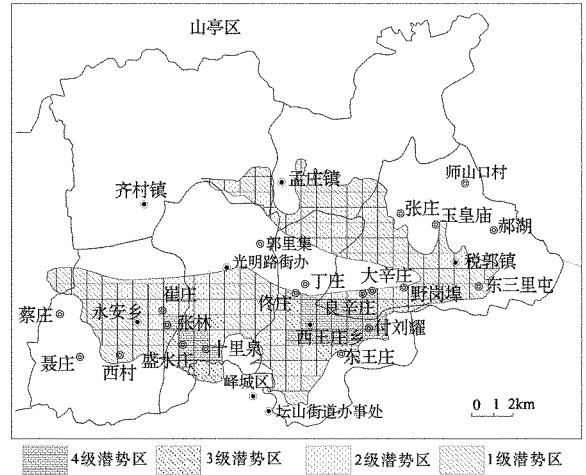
山亭区

孟庄镇

师山口村

齐村镇

张庄

玉皇庙

郝湖

郭里集

税郭镇

光明路街办

丁庄

大辛庄

东三里屯

蔡庄

永安乡

崔庄

佟庄

良辛庄

野岗埠

张林

西王庄乡

付刘耀

聂庄

西村

盛水庄

十里泉

东王庄

峄城区

坛山街道办事处

0 1 2km

4级潜势区

3级潜势区

2级潜势区

1级潜势区